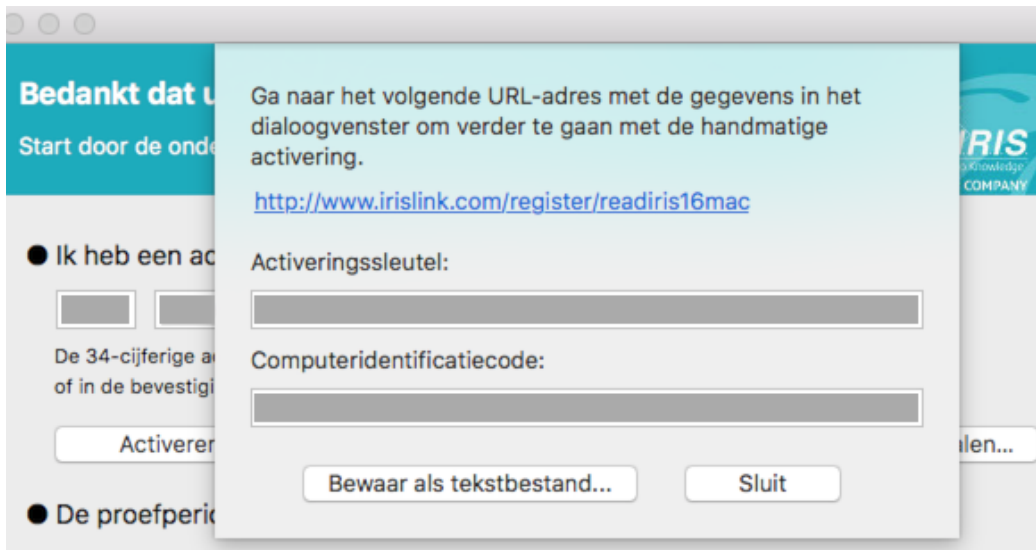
Bedankt dat u

Start door de onde

IRIS

Knowledge

COMPANY

● Ik heb een ac

De 34-cijferige a

of in de bevestigi

Activeren

alen...

● De proefperi

Ga naar het volgende URL-adres met de gegevens in het dialoogvenster om verder te gaan met de handmatige activering.

http://www.irislink.com/register/readiris16mac

Activeringssleutel:

Computeridentificatiecode:

Bewaar als tekstbestand...

Sluit